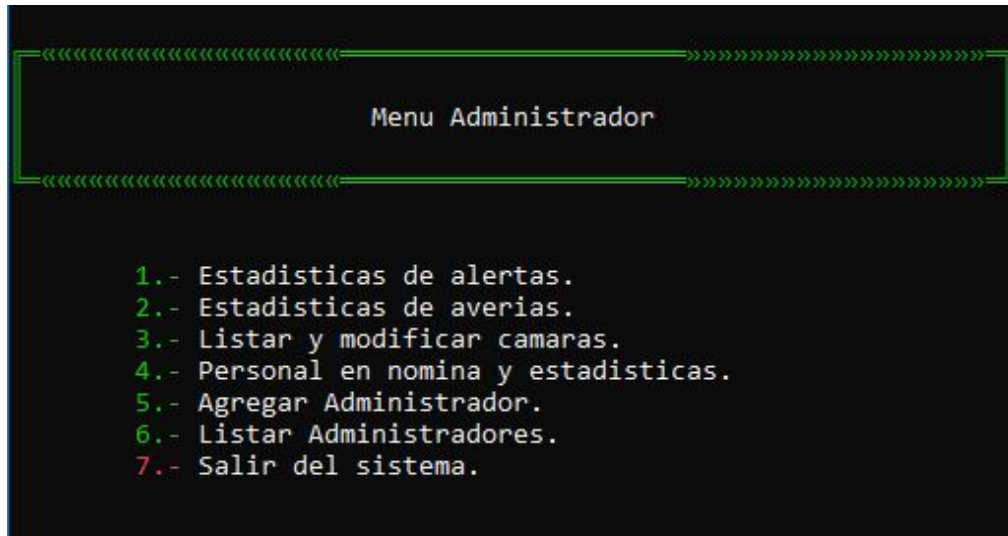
Menu Administrador

1.- Estadisticas de alertas.
2.- Estadisticas de averias.
3.- Listar y modificar camaras.
4.- Personal en nomina y estadisticas.
5.- Agregar Administrador.
6.- Listar Administradores.
7.- Salir del sistema.